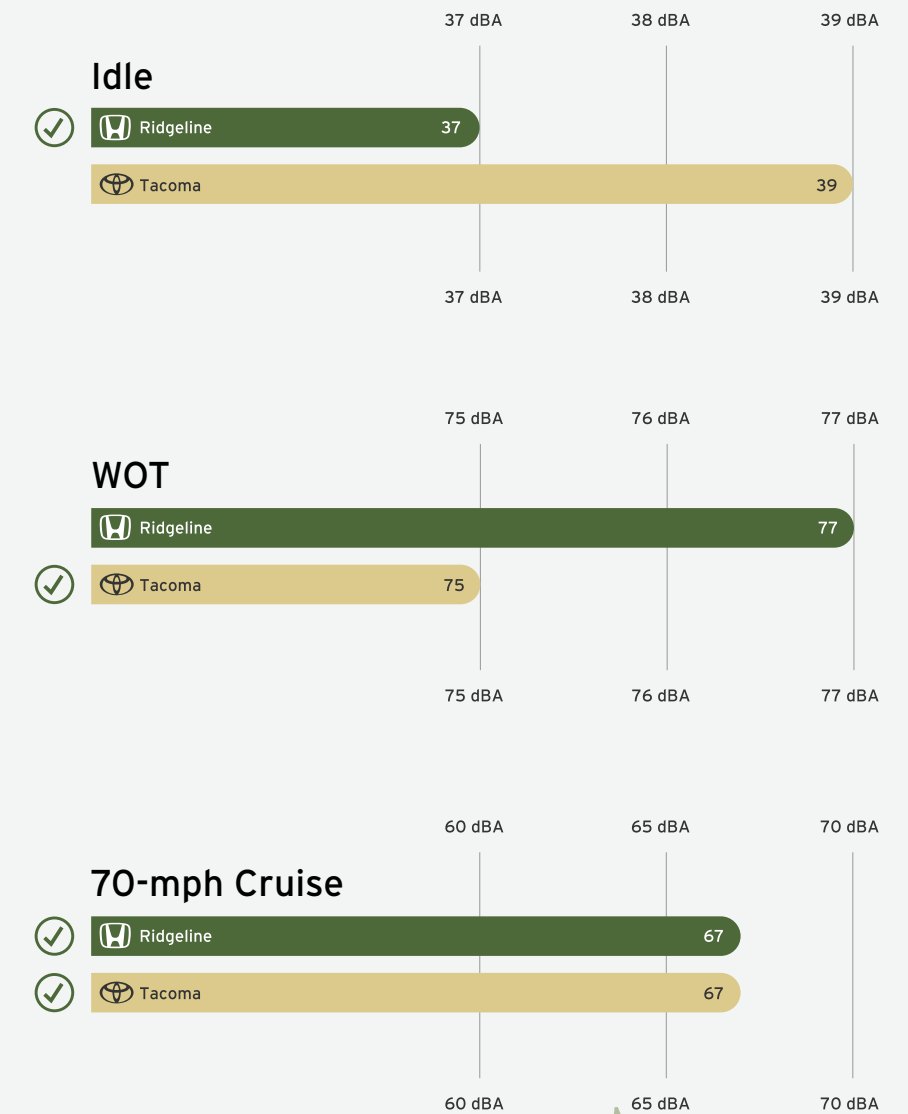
37 dBA 38 dBA 39 dBA

Idle

Ridgeline 37

Tacoma 39

37 dBA 38 dBA 39 dBA

75 dBA 76 dBA 77 dBA

WOT

Ridgeline 77

Tacoma 75

75 dBA 76 dBA 77 dBA

60 dBA 65 dBA 70 dBA

70-mph Cruise

Ridgeline 67

Tacoma 67

60 dBA 65 dBA 70 dBA